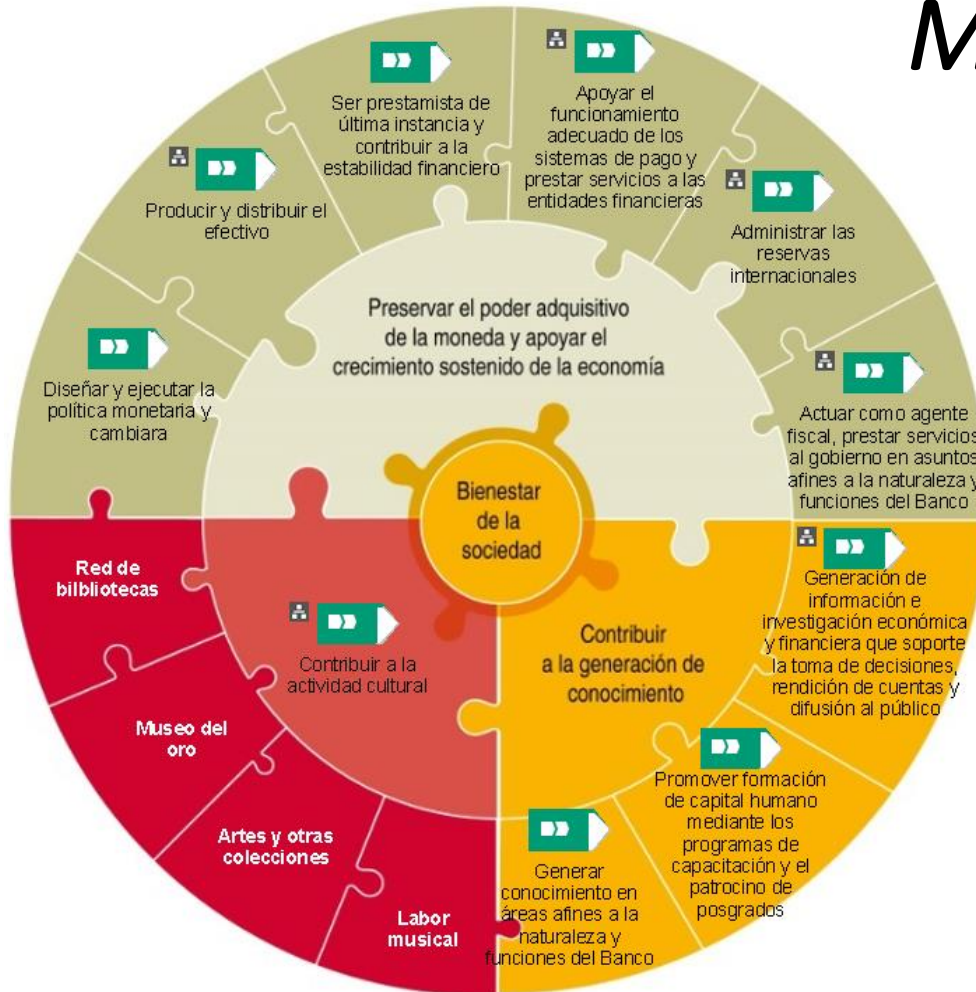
M

Ser prestamista de última instancia y contribuir a la estabilidad financiero

Apoyar el funcionamiento adecuado de los sistemas de pago y prestar servicios a las entidades financieras

Producir y distribuir el efectivo

Administrar las reservas internacionales

Preservar el poder adquisitivo de la moneda y apoyar el crecimiento sostenido de la economía

Diseñar y ejecutar la política monetaria y cambiara

Actuar como agente fiscal, prestar servicios al gobierno en asuntos afines a la naturaleza y funciones del Banco

Bienestar de la sociedad

Red de bilbliotecas

Generación de información e investigación económica y financiera que soporte la toma de decisiones, rendición de cuentas y difusión al público

Contribuir a la actividad cultural

Contribuir a la generación de conocimiento

Museo del oro

Promover formación de capital humano mediante los programas de capacitación y el patrocino de posgrados

Artes y otras colecciones

Generar conocimiento en áreas afines a la naturaleza y funciones del Banco

Labor musical